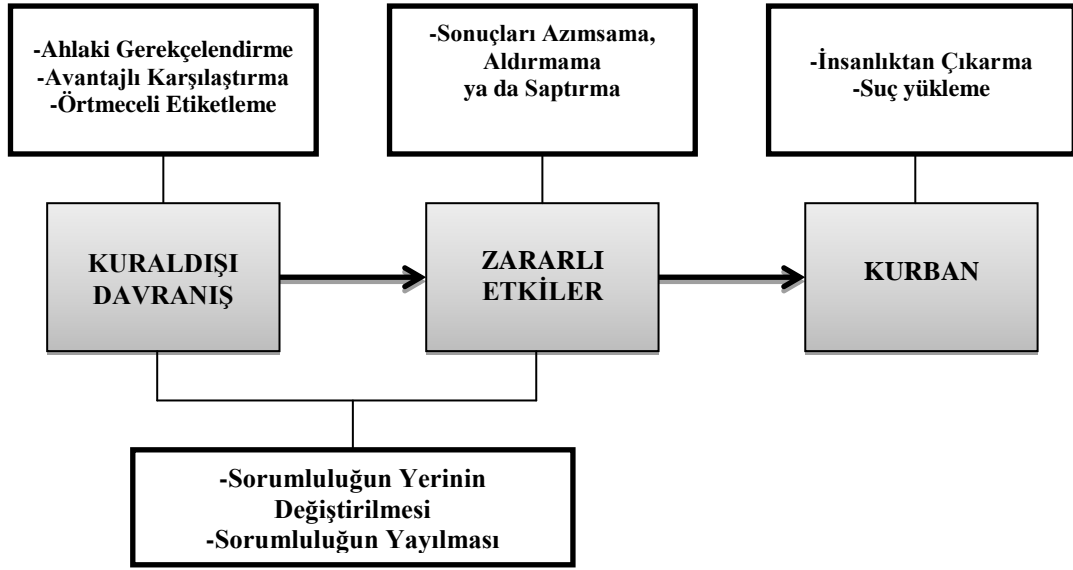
-Ahlaki Gerekçelendirme
-Avantajlı Karşılaştırma
-Örtmeceli Etiketleme

-Sonuçları Azımsama, Aldırmama ya da Saptırma

-İnsanlıktan Çıkarma
-Suç yükleme

KURALDIŞI DAVRANIŞ

ZARARLI ETKİLER

KURBAN

-Sorumluluğun Yerinin Değiştirilmesi
-Sorumluluğun Yayılması